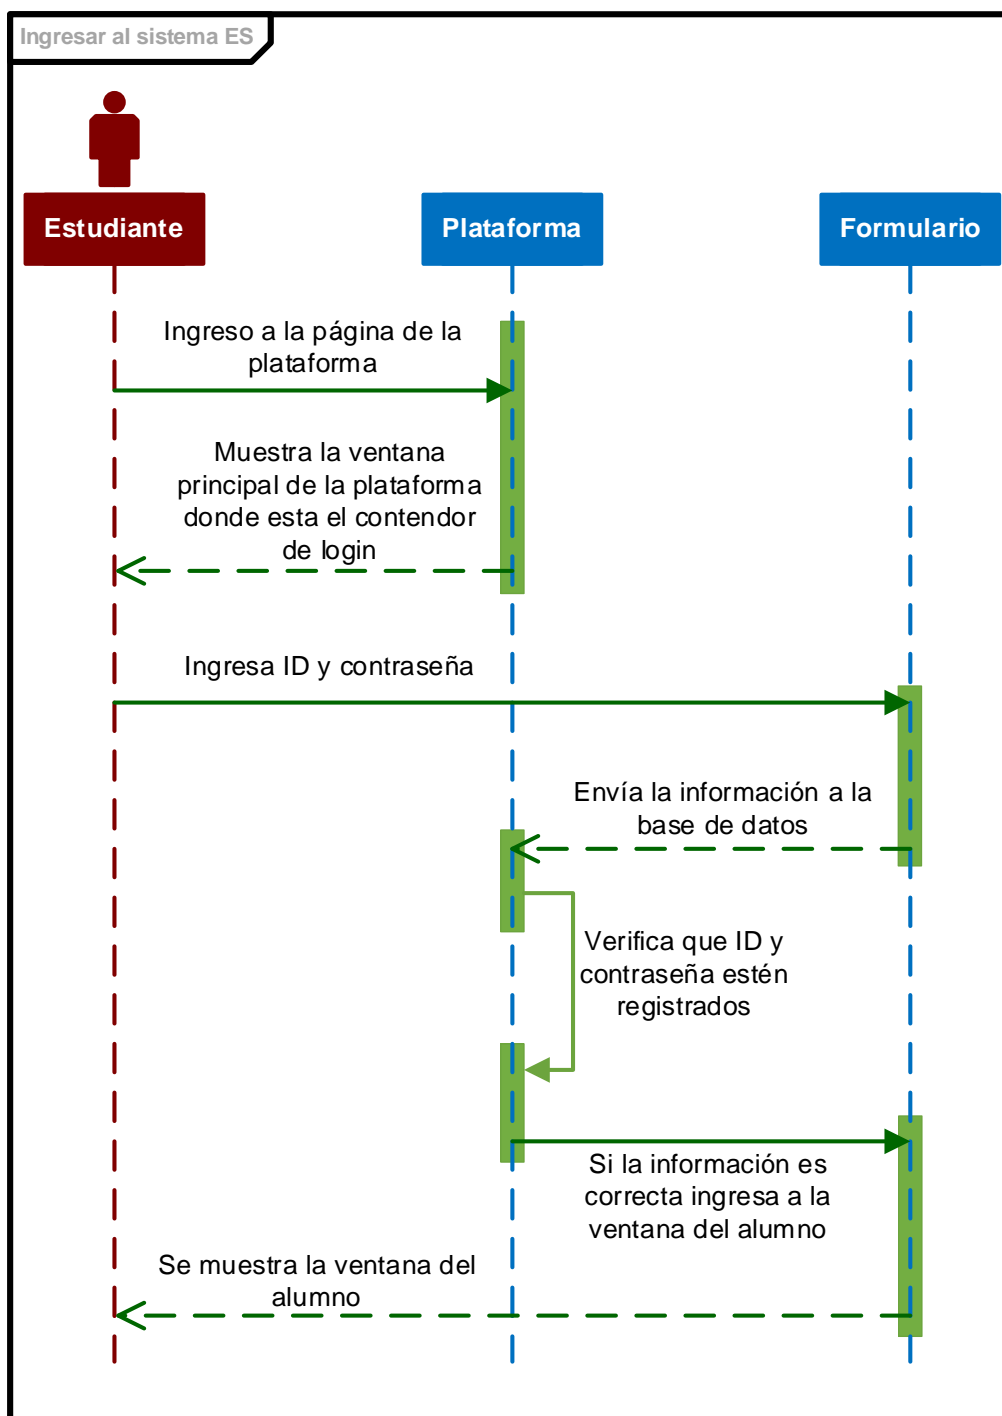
Ingresar al sistema ES

Estudiante

Plataforma

Formulario

Ingreso a la página de la plataforma

Muestra la ventana principal de la plataforma donde esta el contendor de login

Ingresa ID y contraseña

Envía la información a la base de datos

Verifica que ID y contraseña estén registrados

Si la información es correcta ingresa a la ventana del alumno

Se muestra la ventana del alumno